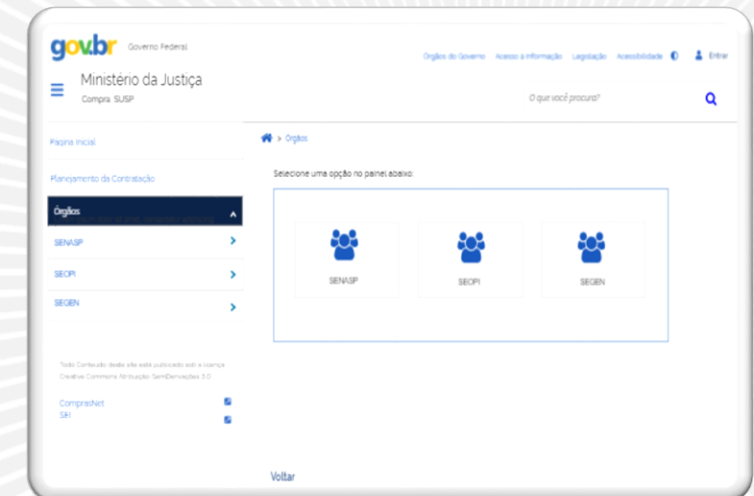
gov.br Governo Federal

Órgãos do Governo Acesso à Informação Legislação Acessibilidade Entrar

Ministério da Justiça
Compra SUSP

O que você procura?

Página Inicial

Planejamento da Contratação

Órgãos

SENASP

SEOPI

SEGEN

Todo Conteúdo deste site está publicado sob a licença Creative Commons Atribuição-SemDerivações 3.0

ComprasNet
SEI

> Órgãos

Selecione uma opção no painel abaixo:

SENASP

SEOPI

SEGEN

Voltar